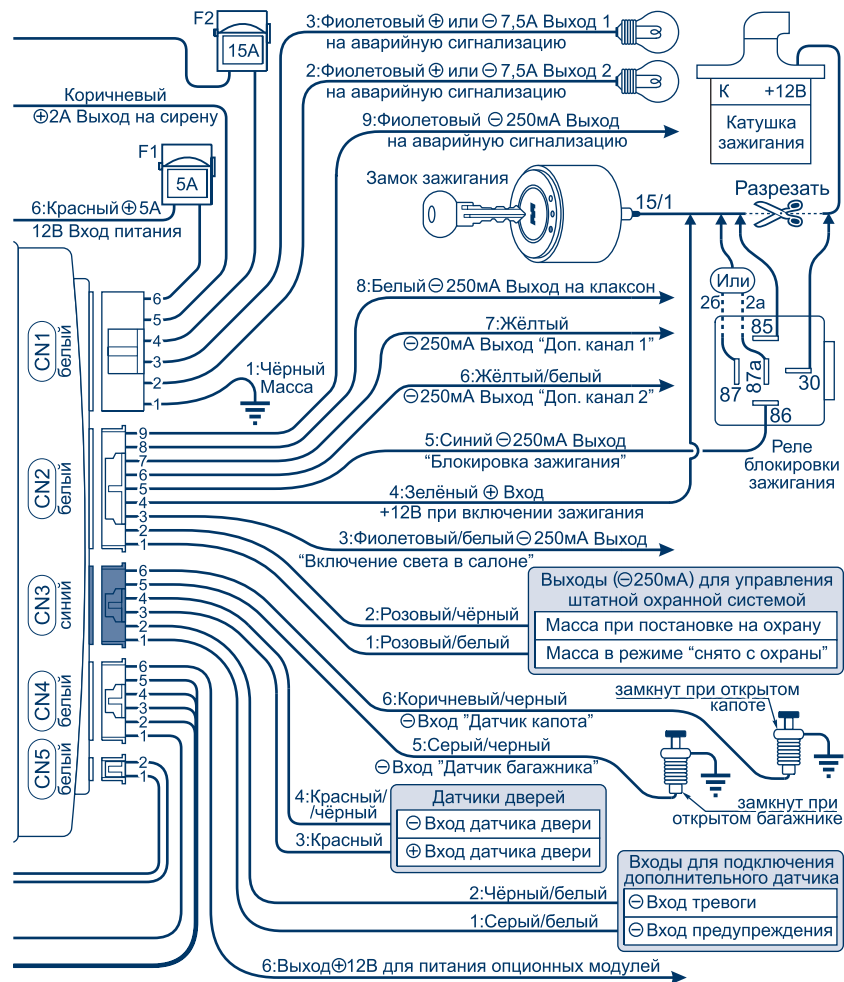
F2
15A
3:Фиолетовый ⊕ или ⊖ 7,5А Выход 1 на аварийную сигнализацию
2:Фиолетовый ⊕ или ⊖ 7,5А Выход 2 на аварийную сигнализацию
К +12В
Катушка зажигания
Коричневый
⊕2А Выход на сирену
9:Фиолетовый ⊖ 250мА Выход на аварийную сигнализацию
F1
5A
Замок зажигания
15/1
Разрезать
6:Красный ⊕ 5А
12В Вход питания
Или
2б 2а
85
8:Белый ⊖ 250мА Выход на клаксон
CN1 белый
6
5
4
3
2
1
7:Жёлтый
⊖250мА Выход "Доп. канал 1"
1:Чёрный
Масса
87 87а 30
6:Жёлтый/белый
⊖250мА Выход "Доп. канал 2"
86
CN2 белый
9
8
7
6
5
4
3
2
1
5:Синий ⊖ 250мА Выход
"Блокировка зажигания"
Реле блокировки зажигания
4:Зелёный ⊕ Вход
+12В при включении зажигания
3:Фиолетовый/белый ⊖ 250мА Выход
"Включение света в салоне"
CN3 синий
6
5
4
3
2
1
Выходы (⊖250мА) для управления штатной охранной системой
2:Розовый/чёрный
Масса при постановке на охрану
1:Розовый/белый
Масса в режиме "снято с охраны"
CN4 белый
6
5
4
3
2
1
замкнут при открытом капоте
6:Коричневый/черный
⊖Вход "Датчик капота"
5:Серый/черный
⊖Вход "Датчик багажника"
CN5 белый
2
1
замкнут при открытом багажнике
4:Красный/ /чёрный
Датчики дверей
⊖ Вход датчика двери
3:Красный
⊕ Вход датчика двери
Входы для подключения дополнительного датчика
2:Чёрный/белый
⊖ Вход тревоги
1:Серый/белый
⊖ Вход предупреждения
6:Выход⊕12В для питания опционных модулей